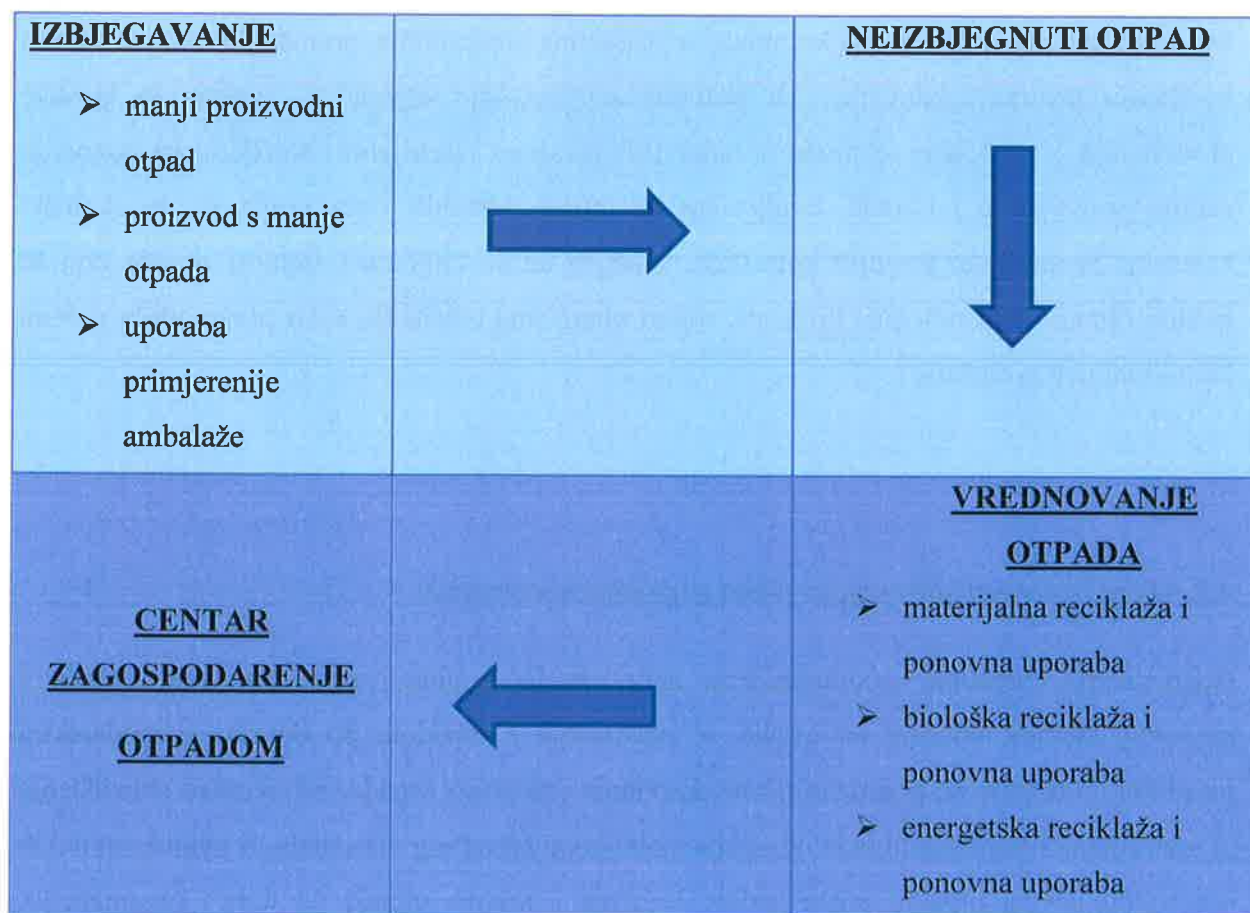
| IZBJEGAVANJE<br>➢ manji proizvodni otpad<br>➢ proizvod s manje otpada<br>➢ uporaba primjerenije ambalaže | | NEIZBJEGNUTI OTPAD |
|---|---|---|
| CENTAR ZAGOSPODARENJE OTPADOM | | VREDNOVANJE OTPADA<br>➢ materijalna reciklaža i ponovna uporaba<br>➢ biološka reciklaža i ponovna uporaba<br>➢ energetska reciklaža i ponovna uporaba |